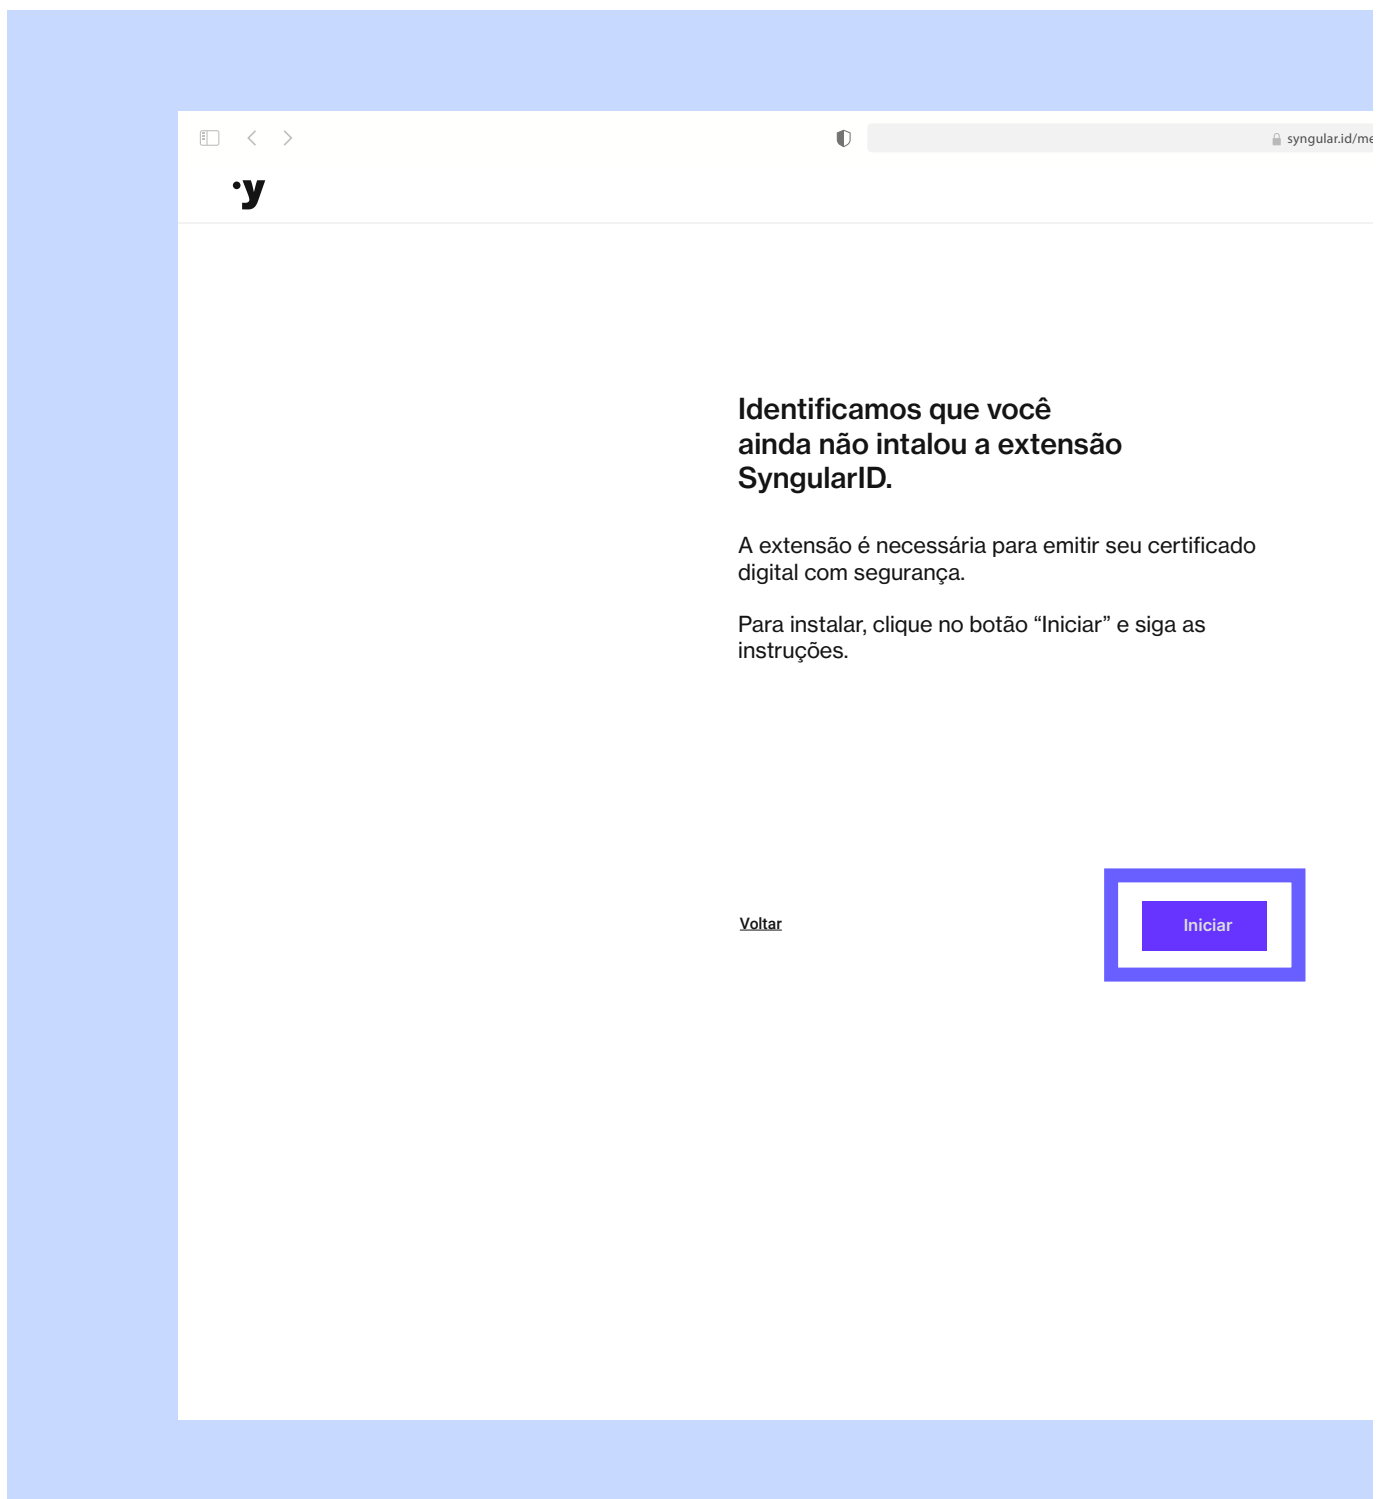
syngular.id/me

·y

Identificamos que você ainda não intalou a extensão SyngularID.

A extensão é necessária para emitir seu certificado digital com segurança.

Para instalar, clique no botão “Iniciar” e siga as instruções.

Voltar

Iniciar